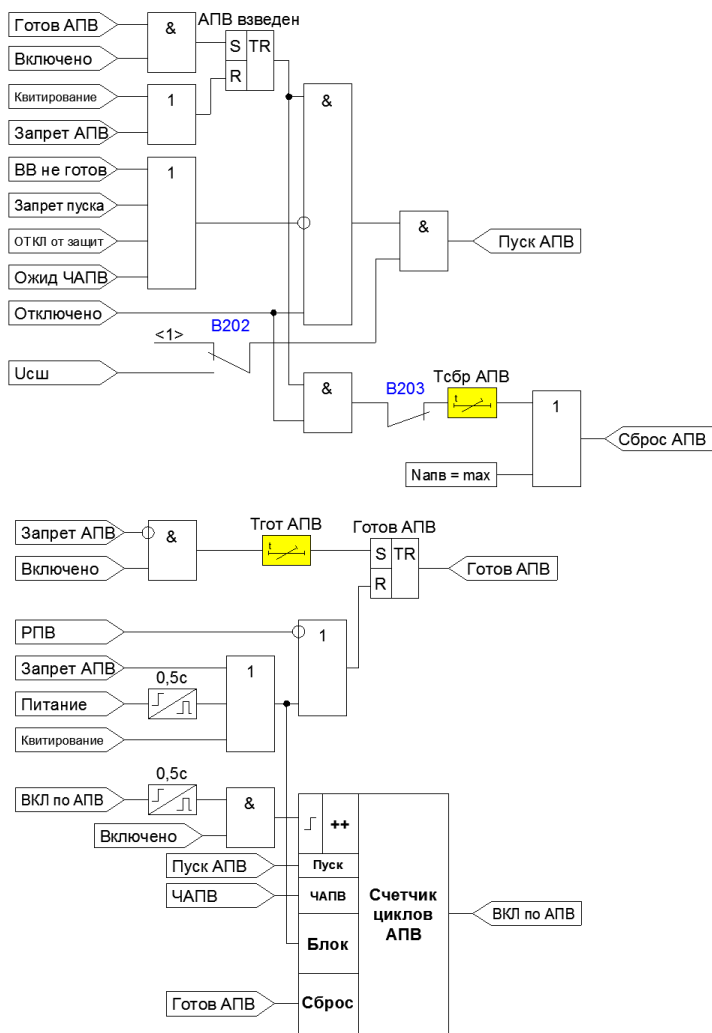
Готов АПВ
&
АПВ взведен
S
TR
Включено
R
Квитирование
1
&
Запрет АПВ
ВВ не готов
1
Запрет пуска
&
Пуск АПВ
ОТКЛ от защит
Ожид ЧАПВ
Отключено
<1>
B202
Uсш
&
B203
Тсбр АПВ
1
Сброс АПВ
Nапв = max

Запрет АПВ
&
Тгот АПВ
Готов АПВ
S
TR
Включено
Готов АПВ
R
РПВ
1
Запрет АПВ
1
0,5с
Питание
Квитирование
0,5с
ВКЛ по АПВ
&
Включено
++
Пуск АПВ
Пуск
ЧАПВ
ЧАПВ
Счетчик циклов АПВ
ВКЛ по АПВ
Блок
Готов АПВ
Сброс